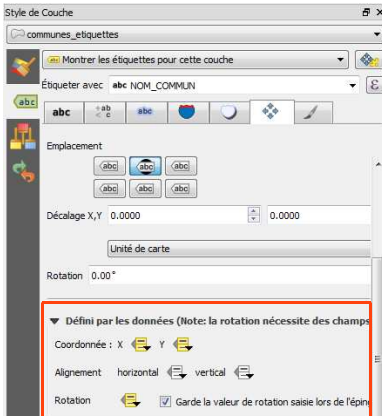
Style de Couche

communes_etiquettes

Montrer les étiquettes pour cette couche

Étiqueter avec abc NOM_COMMUN

abc

abc

abc

abc

Emplacement

abc abc abc

abc abc abc

Décalage X,Y 0.0000 0.0000

Unité de carte

Rotation 0.00°

▼ Défini par les données (Note: la rotation nécessite des champs

Coordonnée : X Y

Alignement horizontal vertical

Rotation Garde la valeur de rotation saisie lors de l'épin